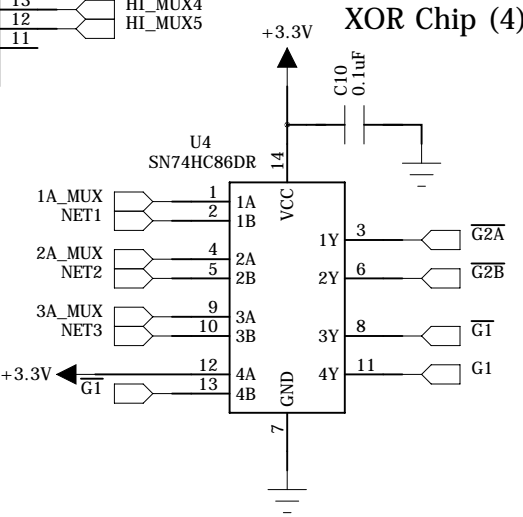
13
12
11
HI_MUX4
HI_MUX5

XOR Chip (4)

+3.3V

C10
0.1uF

U4
SN74HC86DR

14
VCC

1A_MUX
NET1
1
2
1A
1B

2A_MUX
NET2
4
5
2A
2B

3A_MUX
NET3
9
10
3A
3B

+3.3V
$\overline{G1}$
12
13
4A
4B

GND
7

1Y
3
$\overline{G2A}$

2Y
6
$\overline{G2B}$

3Y
8
$\overline{G1}$

4Y
11
G1